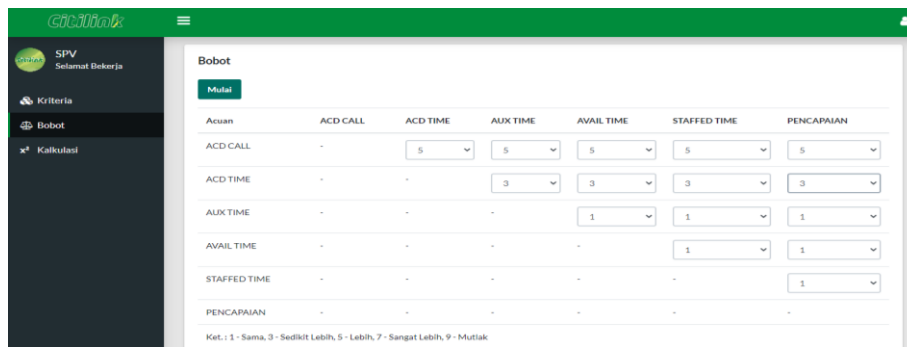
Citilink

SPV
Selamat Bekerja

Kriteria
Bobot
Kalkulasi

Bobot

Mulai

| Acuan | ACD CALL | ACD TIME | AUX TIME | AVAIL TIME | STAFFED TIME | PENCAPAIAN |
|---|---|---|---|---|---|---|
| ACD CALL | - | 5 | 5 | 5 | 5 | 5 |
| ACD TIME | - | - | 3 | 3 | 3 | 3 |
| AUX TIME | - | - | - | 1 | 1 | 1 |
| AVAIL TIME | - | - | - | - | 1 | 1 |
| STAFFED TIME | - | - | - | - | - | 1 |
| PENCAPAIAN | - | - | - | - | - | - |

Ket. : 1 - Sama, 3 - Sedikit Lebih, 5 - Lebih, 7 - Sangat Lebih, 9 - Mutlak